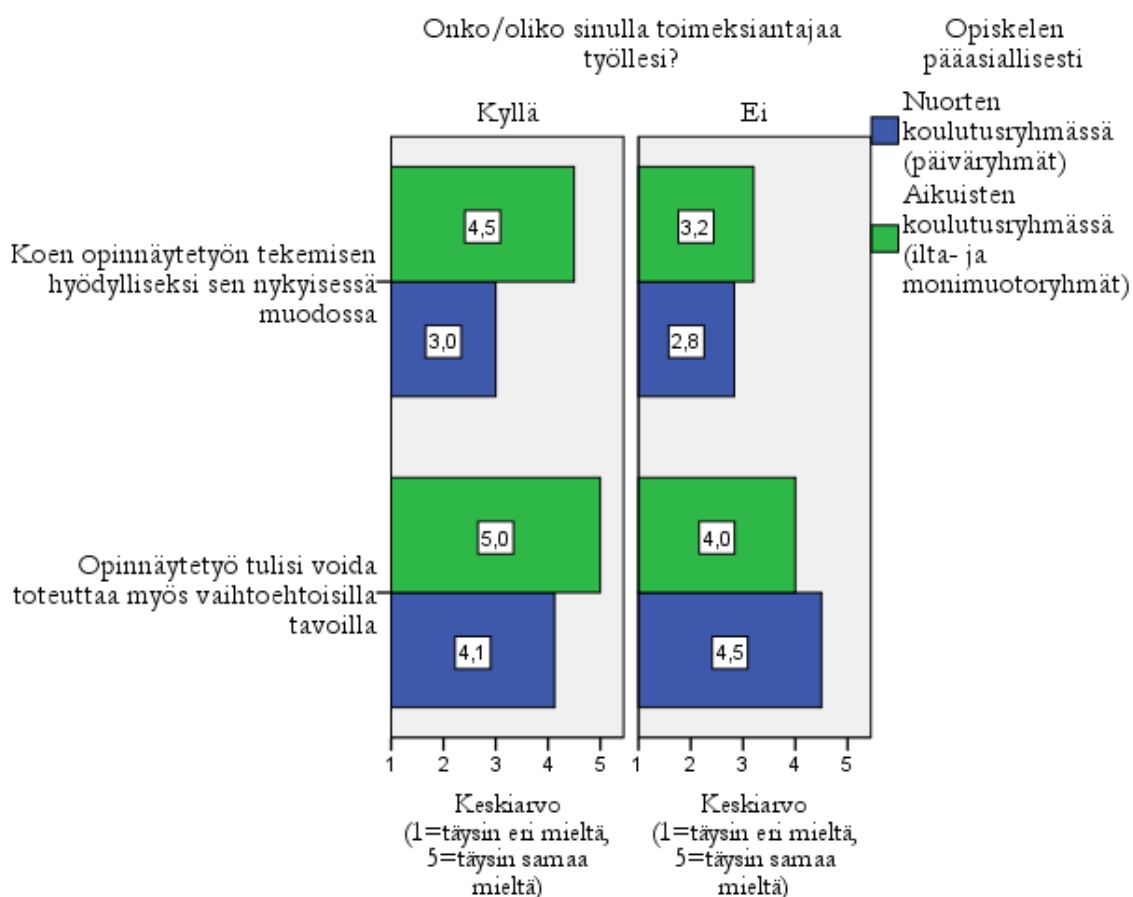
Onko/oliko sinulla toimeksiantajaa työllesi?

Kyllä

Ei

Opiskelen pääasiallisesti

Nuorten koulutusryhmässä (päiväryhmät)

Aikuisten koulutusryhmässä (ilta- ja monimuotoryhmät)

Koen opinnäytetyön tekemisen hyödylliseksi sen nykyisessä muodossa

4,5

3,0

3,2

2,8

Opinnäytetyö tulisi voida toteuttaa myös vaihtoehtoisilla tavoilla

5,0

4,1

4,0

4,5

1 2 3 4 5

1 2 3 4 5

Keskiarvo (1=täysin eri mieltä, 5=täysin samaa mieltä)

Keskiarvo (1=täysin eri mieltä, 5=täysin samaa mieltä)